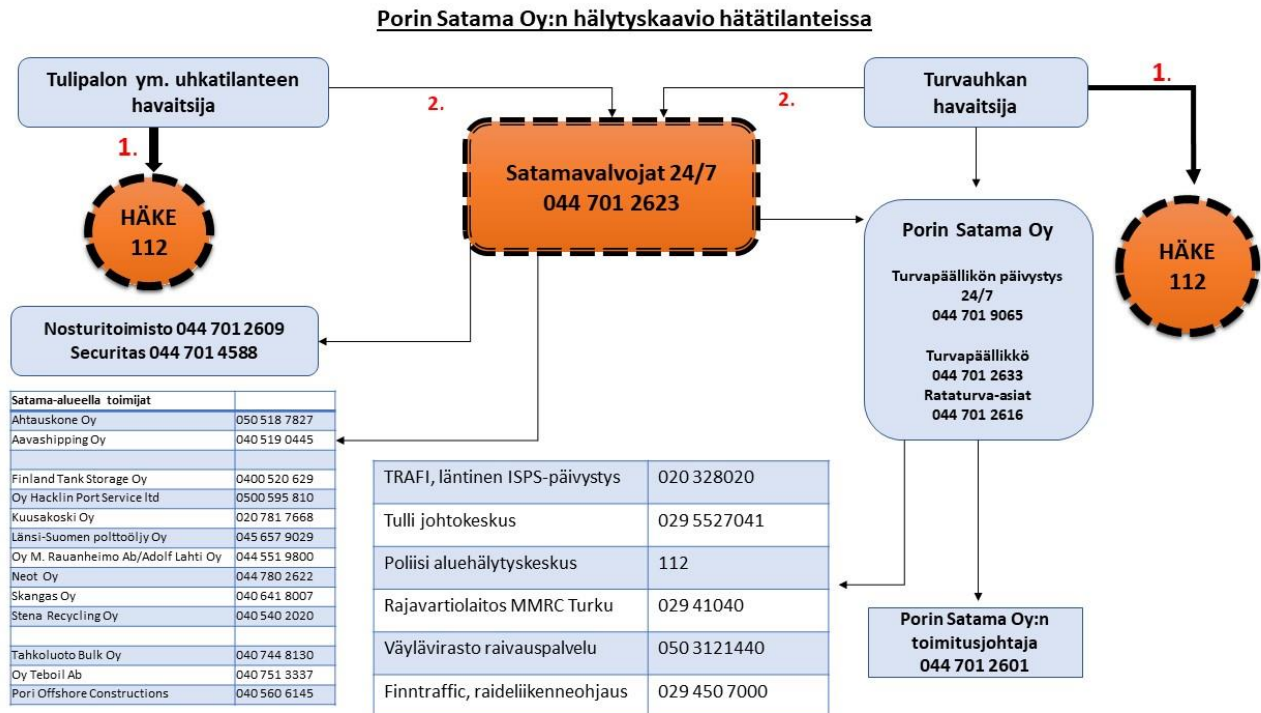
Porin Satama Oy:n hälytyskaavio hätätilanteissa

Tulipalon ym. uhkatilanteen havaitsija

1.

HÄKE 112

2.

Satamavalvojat 24/7
044 701 2623

2.

Turvauhkan havaitsija

1.

Porin Satama Oy

Turvapäällikön päivystys 24/7
044 701 9065

Turvapäällikkö
044 701 2633
Rataturva-asiat
044 701 2616

HÄKE 112

Nosturitoimisto 044 701 2609
Securitas 044 701 4588

| Satama-alueella toimijat | |
|---|---|
| Ahtauskone Oy | 050 518 7827 |
| Aavashipping Oy | 040 519 0445 |
| | |
| Finland Tank Storage Oy | 0400 520 629 |
| Oy Hacklin Port Service ltd | 0500 595 810 |
| Kuusakoski Oy | 020 781 7668 |
| Länsi-Suomen polttoöljy Oy | 045 657 9029 |
| Oy M. Rauanheimo Ab/Adolf Lahti Oy | 044 551 9800 |
| Neot Oy | 044 780 2622 |
| Skangas Oy | 040 641 8007 |
| Stena Recycling Oy | 040 540 2020 |
| | |
| Tahkoluoto Bulk Oy | 040 744 8130 |
| Oy Teboil Ab | 040 751 3337 |
| Pori Offshore Constructions | 040 560 6145 |

| TRAFI, läntinen ISPS-päivystys | 020 328020 |
|---|---|
| Tulli johtokeskus | 029 5527041 |
| Poliisi aluehälytyskeskus | 112 |
| Rajavartiolaitos MMRC Turku | 029 41040 |
| Väylävirasto raivauspalvelu | 050 3121440 |
| Finntraffic, raideliikenneohjaus | 029 450 7000 |

Porin Satama Oy:n toimitusjohtaja
044 701 2601